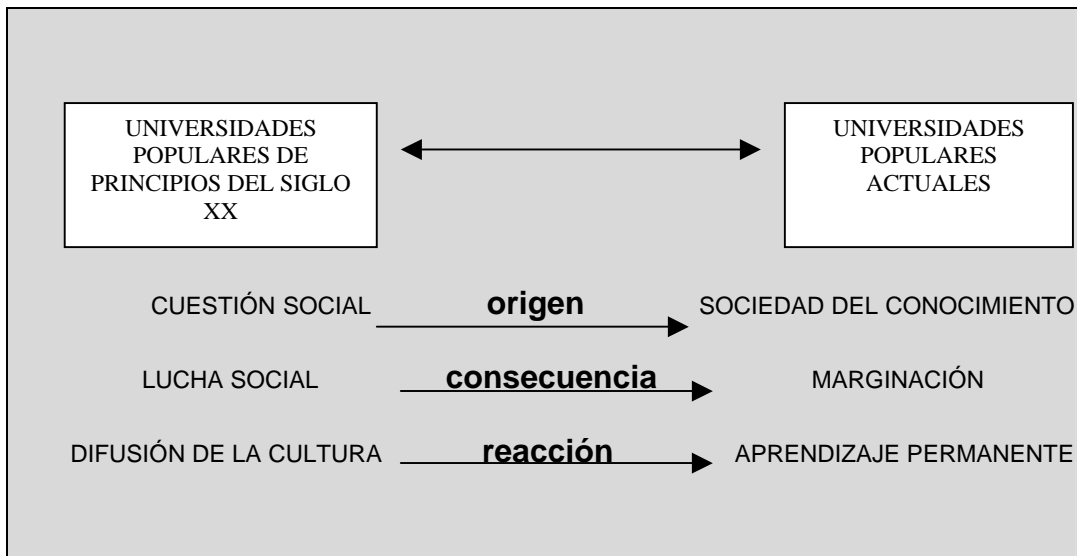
UNIVERSIDADES POPULARES DE PRINCIPIOS DEL SIGLO XX

UNIVERSIDADES POPULARES ACTUALES

CUESTIÓN SOCIAL **origen** SOCIEDAD DEL CONOCIMIENTO

LUCHA SOCIAL **consecuencia** MARGINACIÓN

DIFUSIÓN DE LA CULTURA **reacción** APRENDIZAJE PERMANENTE